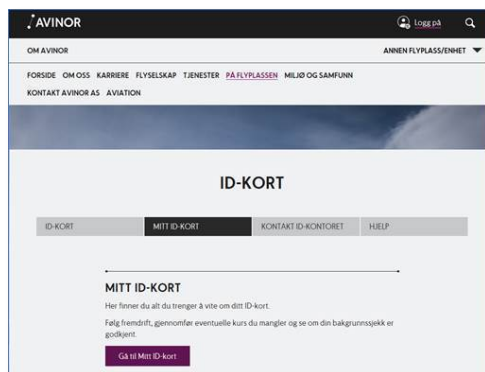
AVINOR

Logg på

OM AVINOR

ANNEN FLYPLASS/ENHET

FORSIDE OM OSS KARRIERE FLYSELSKAP TJENESTER PÅ FLYPLASSEN MILJØ OG SAMFUNN KONTAKT AVINOR AS AVIATION

ID-KORT

ID-KORT MITT ID-KORT KONTAKT ID-KONTORET HJELP

MITT ID-KORT

Her finner du alt du trenger å vite om ditt ID-kort.

Følg fremdrift, gjennomfør eventuelle kurs du mangler og se om din bakgrunnssjekk er godkjent.

Gå til Mitt ID-kort